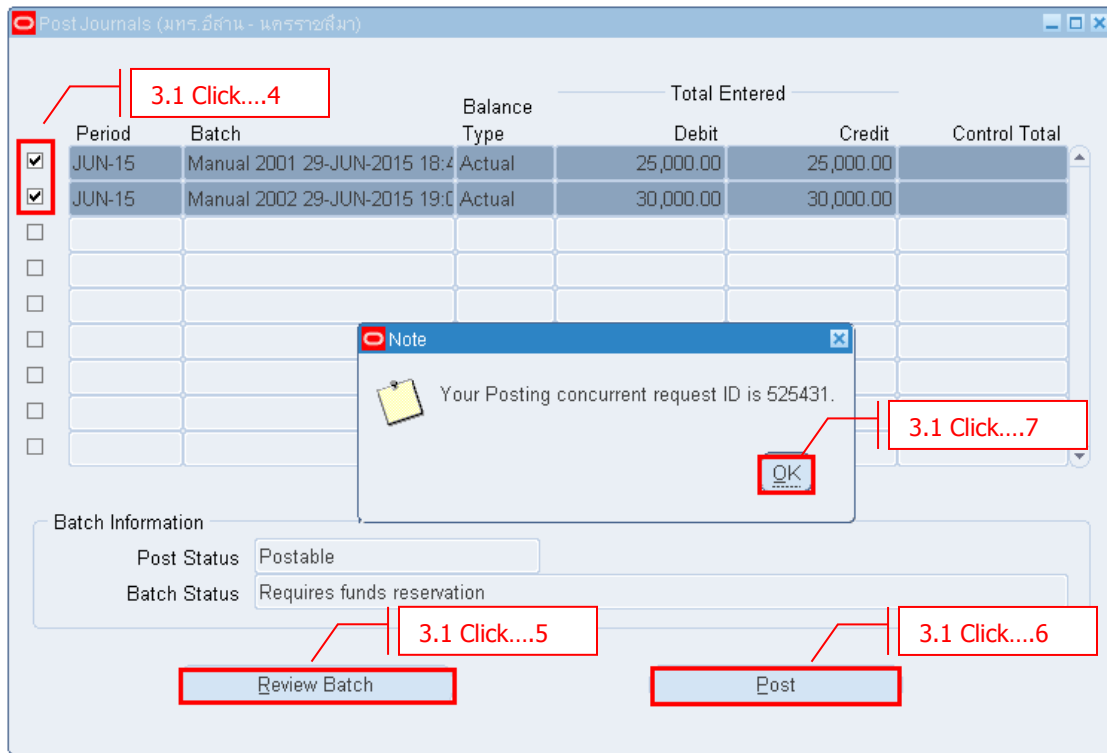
Post Journals (มทร.อีสาน - นครราชสีมา)

3.1 Click....4

| | Period | Batch | Balance Type | Total Entered Debit | Total Entered Credit | Control Total |
|---|---|---|---|---|---|---|
| ☑ | JUN-15 | Manual 2001 29-JUN-2015 18:4 | Actual | 25,000.00 | 25,000.00 | |
| ☑ | JUN-15 | Manual 2002 29-JUN-2015 19:0 | Actual | 30,000.00 | 30,000.00 | |
| ☐ | | | | | | |
| ☐ | | | | | | |
| ☐ | | | | | | |
| ☐ | | | | | | |
| ☐ | | | | | | |
| ☐ | | | | | | |
| ☐ | | | | | | |

Note

Your Posting concurrent request ID is 525431.

3.1 Click....7

OK

Batch Information

Post Status Postable

Batch Status Requires funds reservation

3.1 Click....5

3.1 Click....6

Review Batch

Post